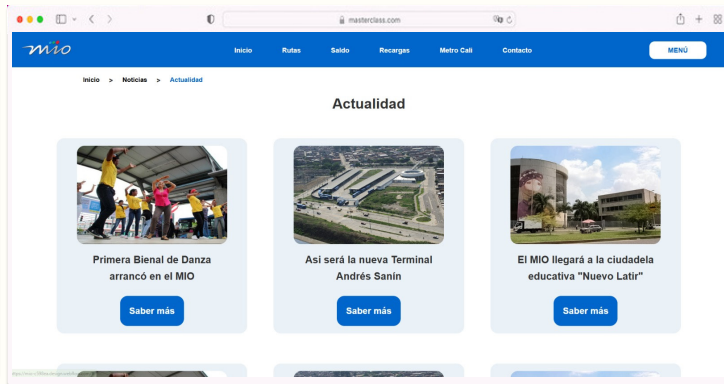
masterclass.com

mio

Inicio Rutas Saldo Recargas Metro Cali Contacto

MENÚ

Inicio > Noticias > Actualidad

Actualidad

Primera Bienal de Danza arrancó en el MIO

Saber más

Así será la nueva Terminal Andrés Sanín

Saber más

El MIO llegará a la ciudadela educativa "Nuevo Latir"

Saber más

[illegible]